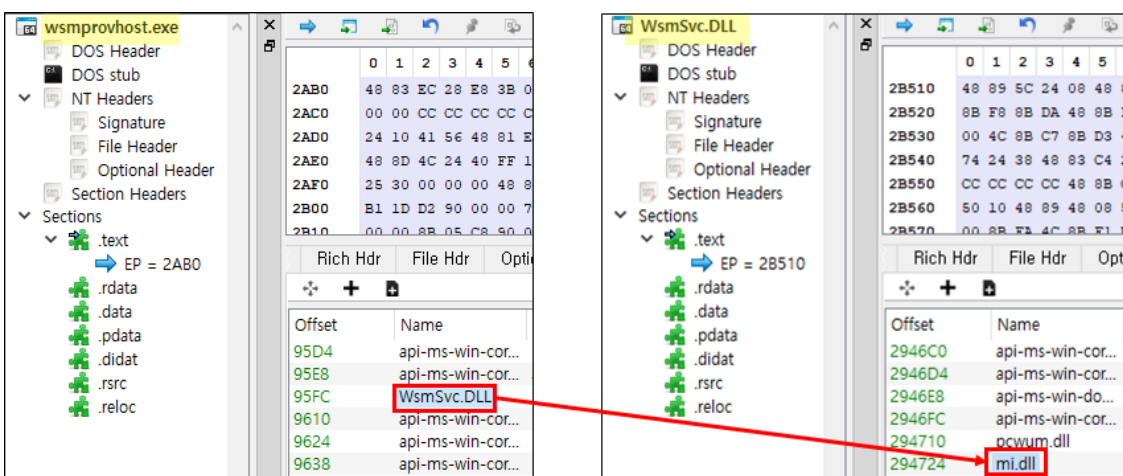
wsmprovhost.exe
DOS Header
DOS stub
NT Headers
Signature
File Header
Optional Header
Section Headers
Sections
.text
EP = 2AB0
.rdata
.data
.pdata
.didat
.rsrc
.reloc

| | 0 | 1 | 2 | 3 | 4 | 5 |
|---|---|---|---|---|---|---|
| 2AB0 | 48 | 83 | EC | 28 | E8 | 3B |
| 2AC0 | 00 | 00 | CC | CC | CC | CC |
| 2AD0 | 24 | 10 | 41 | 56 | 48 | 81 |
| 2AE0 | 48 | 8D | 4C | 24 | 40 | FF |
| 2AF0 | 25 | 30 | 00 | 00 | 00 | 48 |
| 2B00 | B1 | 1D | D2 | 90 | 00 | 00 |

Rich Hdr File Hdr Opti

| Offset | Name |
|---|---|
| 95D4 | api-ms-win-cor... |
| 95E8 | api-ms-win-cor... |
| 95FC | WsmSvc.DLL |
| 9610 | api-ms-win-cor... |
| 9624 | api-ms-win-cor... |
| 9638 | api-ms-win-cor... |

WsmSvc.DLL
DOS Header
DOS stub
NT Headers
Signature
File Header
Optional Header
Section Headers
Sections
.text
EP = 2B510
.rdata
.data
.pdata
.didat
.rsrc
.reloc

| | 0 | 1 | 2 | 3 | 4 | 5 |
|---|---|---|---|---|---|---|
| 2B510 | 48 | 89 | 5C | 24 | 08 | 48 |
| 2B520 | 8B | F8 | 8B | DA | 48 | 8B |
| 2B530 | 00 | 4C | 8B | C7 | 8B | D3 |
| 2B540 | 74 | 24 | 38 | 48 | 83 | C4 |
| 2B550 | CC | CC | CC | CC | 48 | 8B |
| 2B560 | 50 | 10 | 48 | 89 | 48 | 08 |

Rich Hdr File Hdr Opt

| Offset | Name |
|---|---|
| 2946C0 | api-ms-win-cor... |
| 2946D4 | api-ms-win-cor... |
| 2946E8 | api-ms-win-do... |
| 2946FC | api-ms-win-cor... |
| 294710 | pcwum.dll |
| 294724 | mi.dll |